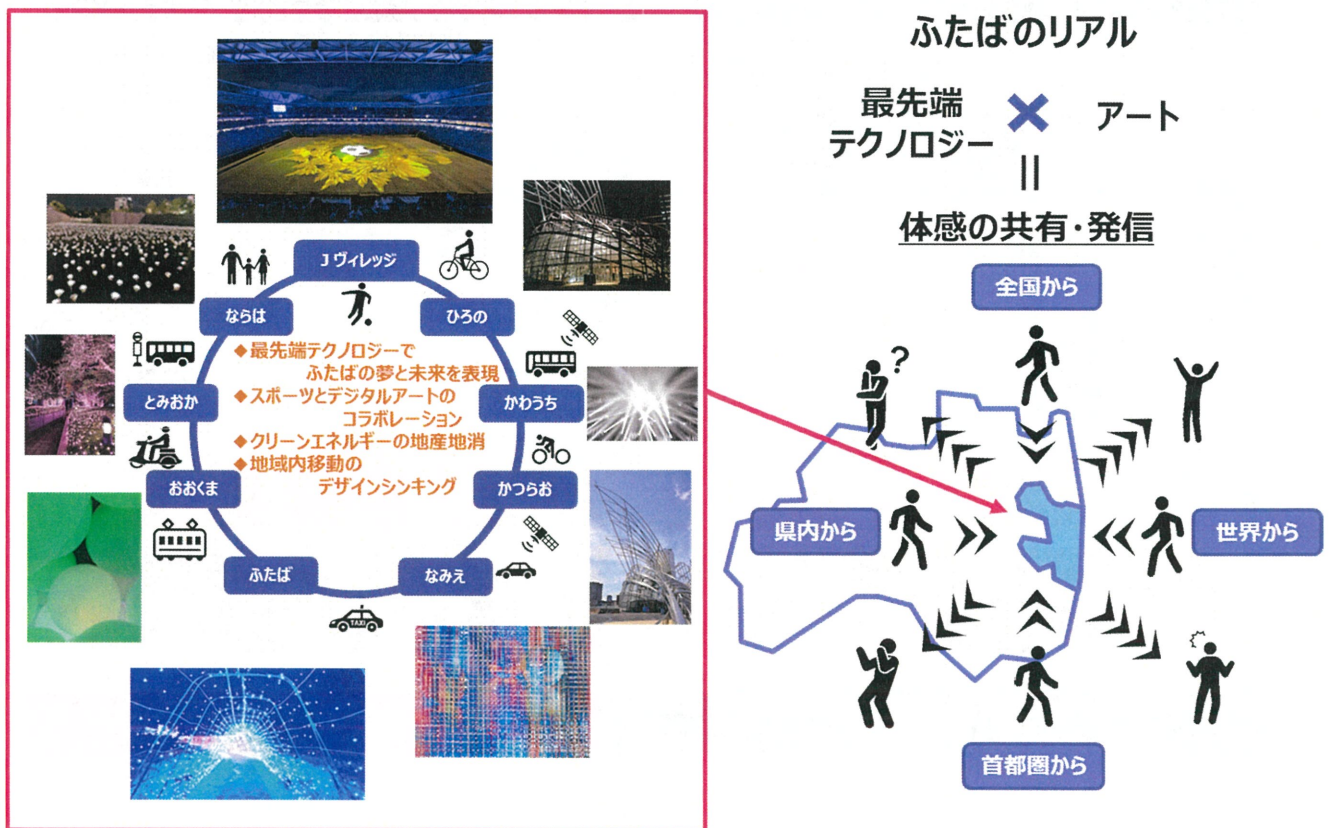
Jヴィレッジ

ならは

ひろの

とみおか

かわうち

おおくま

かつらお

ふたば

なみえ

◆最先端テクノロジーで ふたばの夢と未来を表現
◆スポーツとデジタルアートの コラボレーション
◆クリーンエネルギーの地産地消
◆地域内移動の デザインシンキング

TAXI

ふたばのリアル

最先端テクノロジー × アート
=
体感の共有・発信

全国から

県内から

世界から

首都圏から